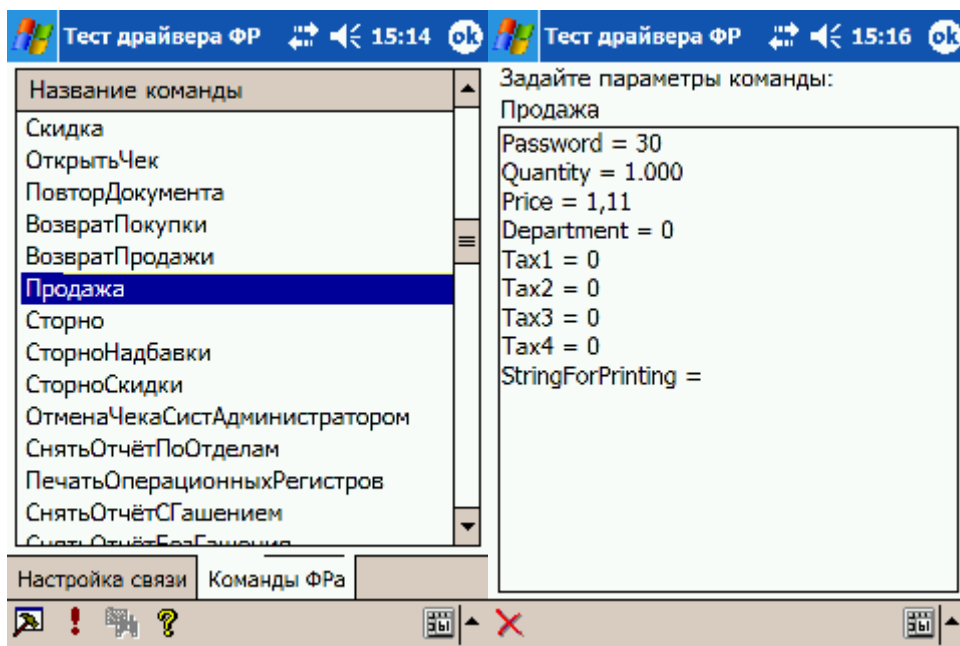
Тест драйвера ФР 15:14 ok

Название команды
Скидка
ОткрытьЧек
ПовторДокумента
ВозвратПокупки
ВозвратПродажи
Продажа
Сторно
СторноНадбавки
СторноСкидки
ОтменаЧекаСистАдминистратором
СнятьОтчётПоОтделам
ПечатьОперационныхРегистров
СнятьОтчётСГашением
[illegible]

Настройка связи | Команды ФРа

Тест драйвера ФР 15:16 ok

Задайте параметры команды:
Продажа
Password = 30
Quantity = 1.000
Price = 1,11
Department = 0
Tax1 = 0
Tax2 = 0
Tax3 = 0
Tax4 = 0
StringForPrinting =